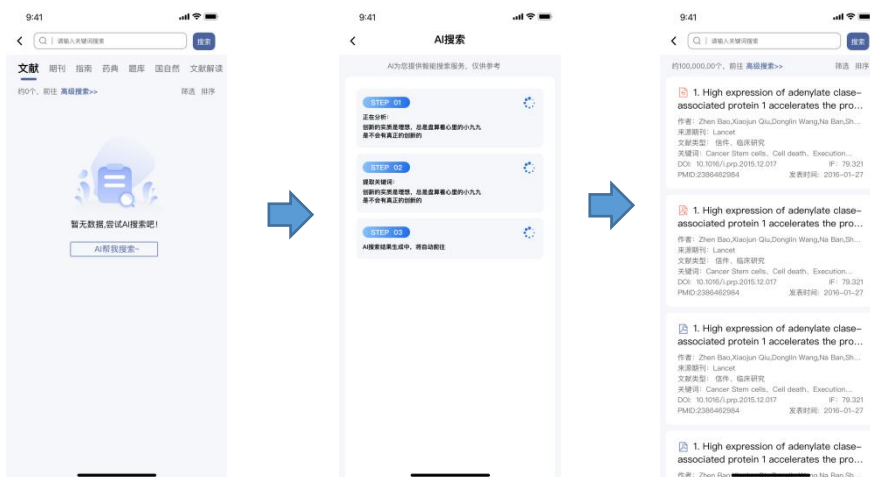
9:41

请输入关键词搜索

搜索

文献 期刊 指南 药典 题库 国自然 文献解读

约0个，前往 高级搜索>>

筛选 排序

暂无数据,尝试AI搜索吧！

AI帮我搜索~

9:41

AI搜索

AI为您提供智能搜索服务，仅供参考

STEP 01

正在分析:
创新的实质是理想，总是盘算着心里的小九九是不会有真正的创新的

STEP 02

提取关键词:
创新的实质是理想，总是盘算着心里的小九九是不会有真正的创新的

STEP 03

AI搜索结果生成中，将自动前往

9:41

请输入关键词搜索

搜索

约100,000,00个，前往 高级搜索>>

筛选 排序

1. High expression of adenylate clase-associated protein 1 accelerates the pro...

作者：Zhen Bao,Xiaojun Qiu,Donglin Wang,Na Ban,Sh...
来源期刊：Lancet
文献类型：信件、临床研究
关键词：Cancer Stem cells、Cell death、Execution...
DOI：10.1016/j.prp.2015.12.017 IF：79.321
PMID:2386462984 发表时间：2016-01-27

1. High expression of adenylate clase-associated protein 1 accelerates the pro...

作者：Zhen Bao,Xiaojun Qiu,Donglin Wang,Na Ban,Sh...
来源期刊：Lancet
文献类型：信件、临床研究
关键词：Cancer Stem cells、Cell death、Execution...
DOI：10.1016/j.prp.2015.12.017 IF：79.321
PMID:2386462984 发表时间：2016-01-27

1. High expression of adenylate clase-associated protein 1 accelerates the pro...

作者：Zhen Bao,Xiaojun Qiu,Donglin Wang,Na Ban,Sh...
来源期刊：Lancet
文献类型：信件、临床研究
关键词：Cancer Stem cells、Cell death、Execution...
DOI：10.1016/j.prp.2015.12.017 IF：79.321
PMID:2386462984 发表时间：2016-01-27

1. High expression of adenylate clase-associated protein 1 accelerates the pro...

作者：Zhen Bao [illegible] Na Ban,Sh...